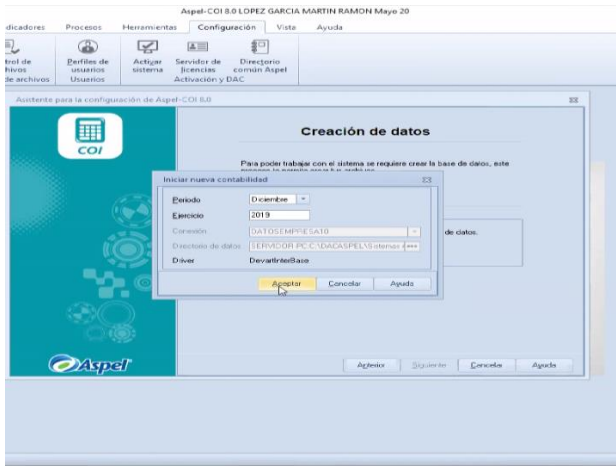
Aspel-COI 8.0 LOPEZ GARCIA MARTIN RAMON Mayo 20

dicadores Procesos Herramientas Configuración Vista Ayuda

trol de hivos de archivos
Perfiles de usuarios
Activar sistema
Servidor de licencias
Directorio común Aspel
Usuarios
Activación y DAC

Asistente para la configuración de Aspel-COI 8.0

COI

Creación de datos

Para poder trabajar con el sistema se requiere crear la base de datos, este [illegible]

Iniciar nueva contabilidad

Periodo Diciembre
Ejercicio 2019
Conexión DATOSEMPRESA10
Directorio de datos SERVIDOR-PC:C:\DACASPEL\Sistemas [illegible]
Driver DevartInterBase

Aceptar Cancelar Ayuda

de datos.

Aspel

Anterior Siguiente Cancelar Ayuda